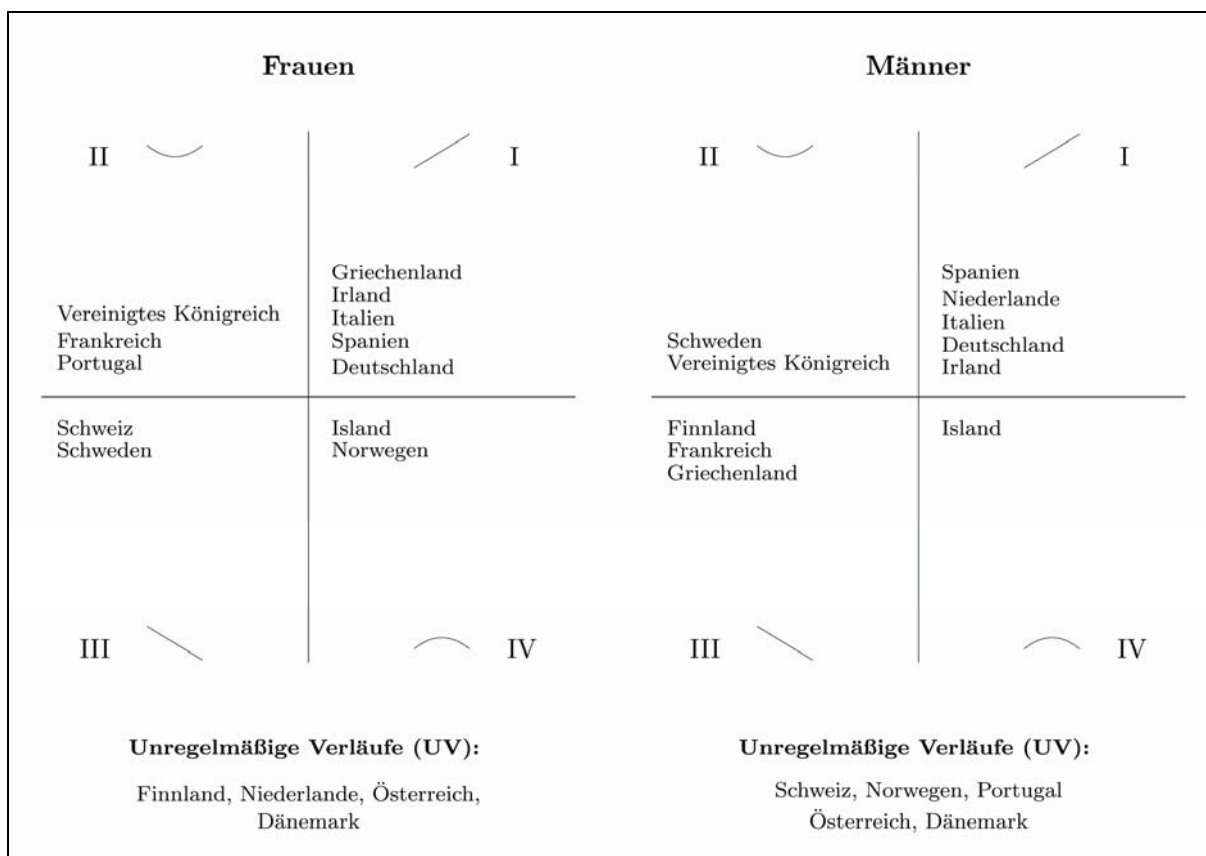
Frauen

II

I

Vereinigtes Königreich
Frankreich
Portugal

Griechenland
Irland
Italien
Spanien
Deutschland

Schweiz
Schweden

Island
Norwegen

III

IV

Unregelmäßige Verläufe (UV):

Finnland, Niederlande, Österreich, Dänemark

Männer

II

I

Schweden
Vereinigtes Königreich

Spanien
Niederlande
Italien
Deutschland
Irland

Finnland
Frankreich
Griechenland

Island

III

IV

Unregelmäßige Verläufe (UV):

Schweiz, Norwegen, Portugal
Österreich, Dänemark